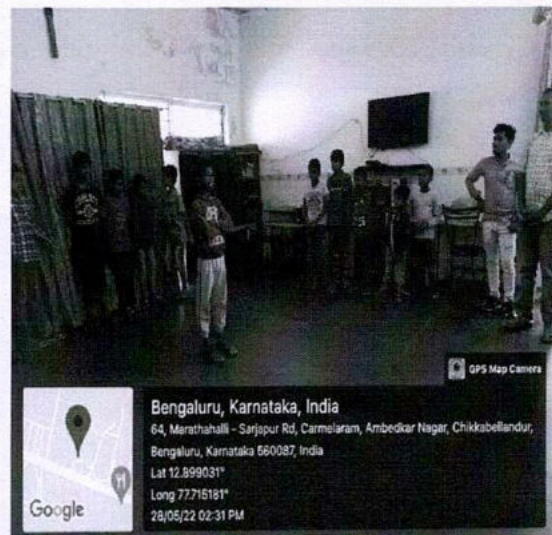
GPS Map Camera

Bengaluru, Karnataka, India
64, Marathahalli - Sarjapur Rd, Carmelaram, Ambedkar Nagar, Chikkabellandur, Bengaluru, Karnataka 560087, India
Lat 12.899031°
Long 77.715181°
28/05/22 02:31 PM

Google